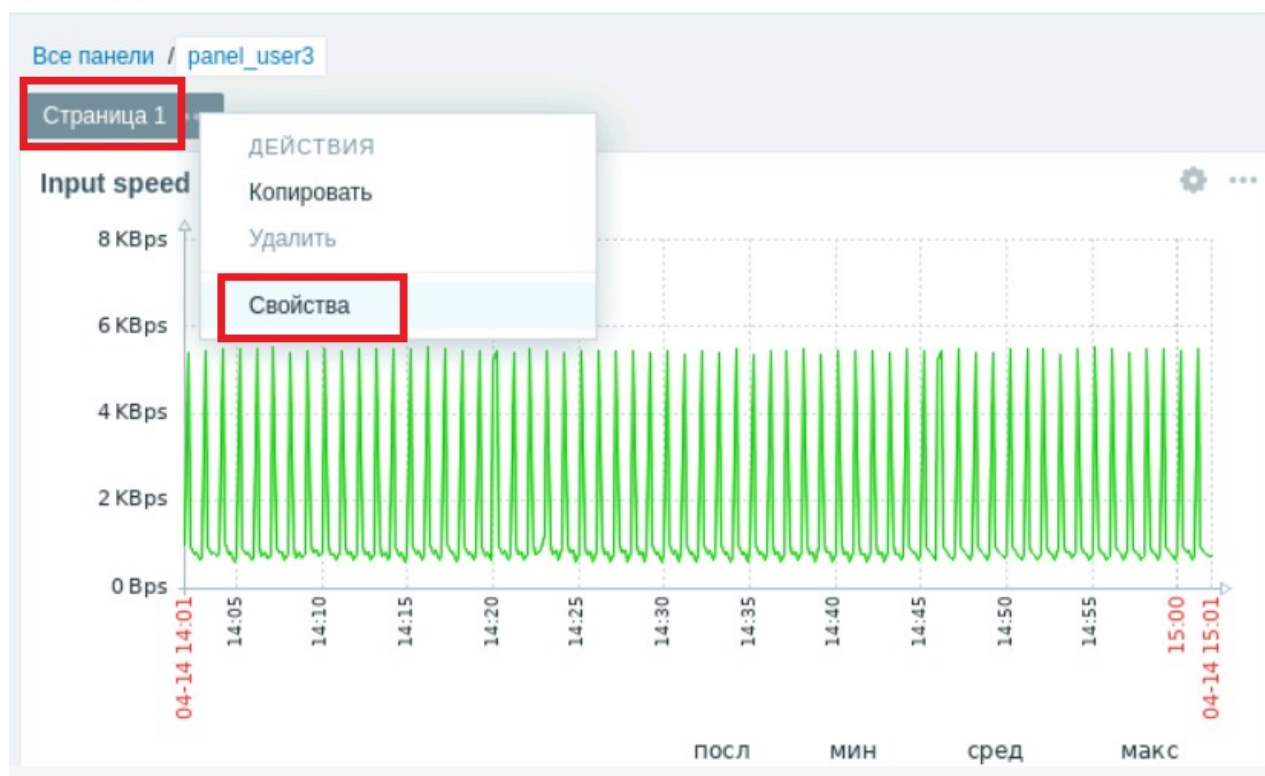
Все панели / panel_user3

Страница 1

ДЕЙСТВИЯ
Копировать
Удалить
Свойства

Input speed

8 KBps
6 KBps
4 KBps
2 KBps
0 Bps

04-14 14:01
14:05
14:10
14:15
14:20
14:25
14:30
14:35
14:40
14:45
14:50
14:55
15:00
04-14 15:01

посл мин сред макс